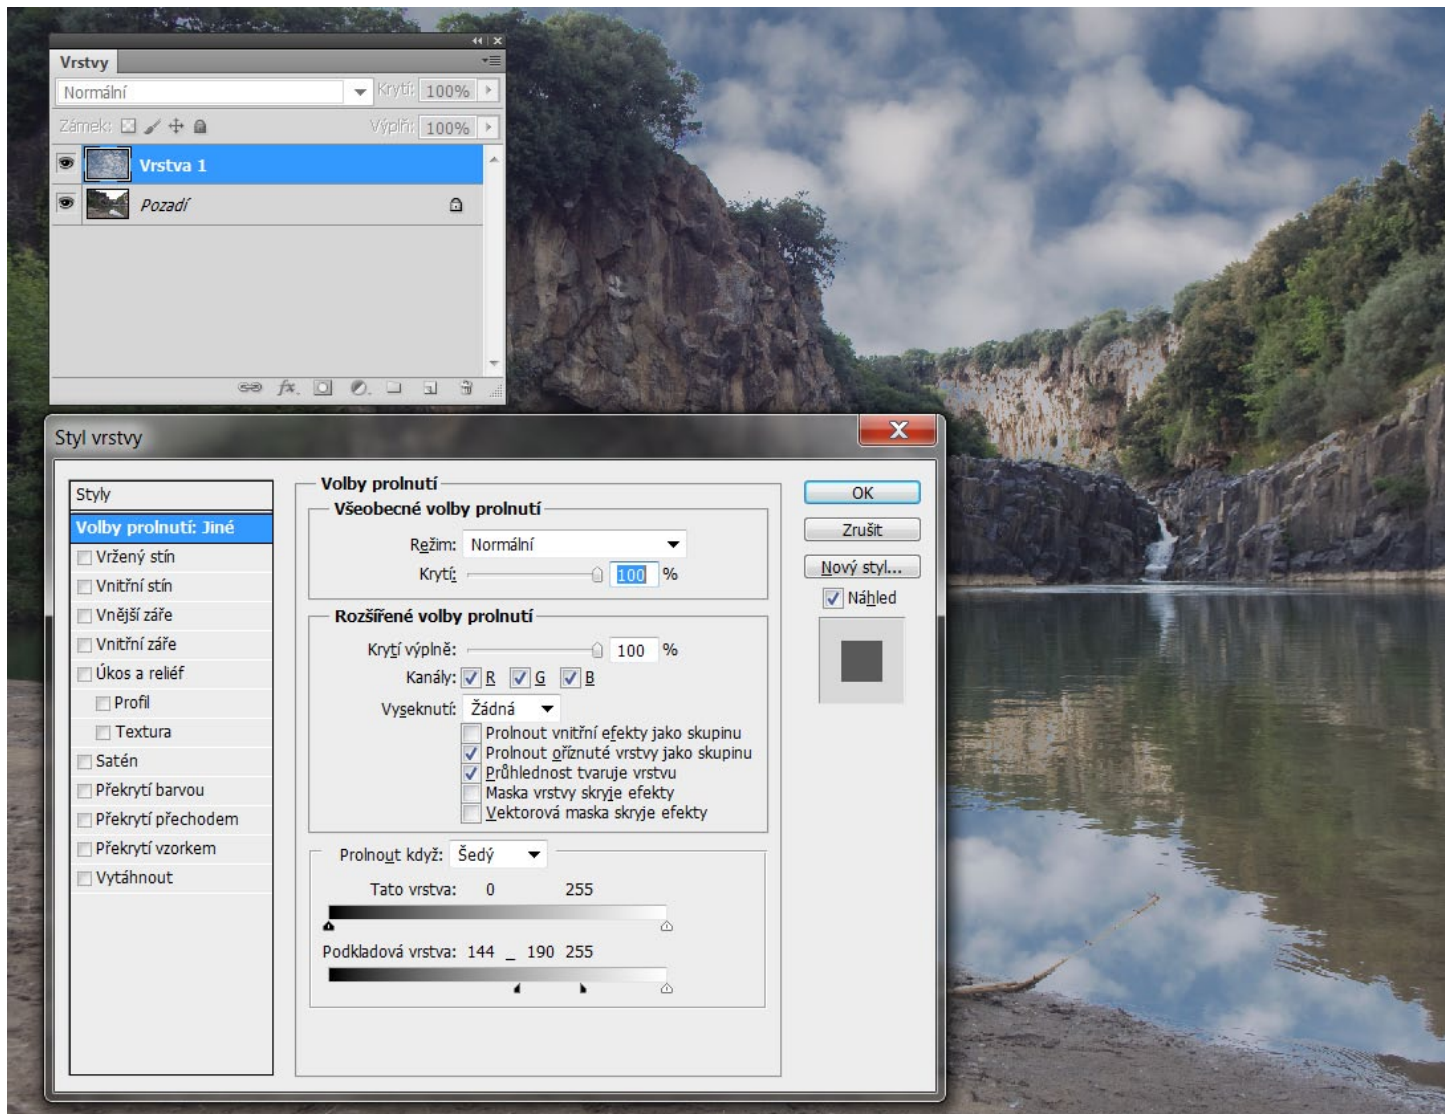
Vrstvy

Normální

Krytí: 100%

Zámek:

Výplň: 100%

Vrstva 1

Pozadí

Styl vrstvy

Styly

Volby prolnutí: Jiné

Vržený stín

Vnitřní stín

Vnější záře

Vnitřní záře

Úkos a reliéf

Profil

Textura

Satén

Překrytí barvou

Překrytí přechodem

Překrytí vzorkem

Vytáhnout

Volby prolnutí

Všeobecné volby prolnutí

Režim: Normální

Krytí: 100 %

Rozšířené volby prolnutí

Krytí výplně: 100 %

Kanály: R G B

Vyseknutí: Žádná

Prolnout vnitřní efekty jako skupinu

Prolnout oříznuté vrstvy jako skupinu

Průhlednost tvaruje vrstvu

Maska vrstvy skryje efekty

Vektorová maska skryje efekty

Prolnout když: Šedý

Tato vrstva: 0 255

Podkladová vrstva: 144 _ 190 255

OK

Zrušit

Nový styl...

Náhled